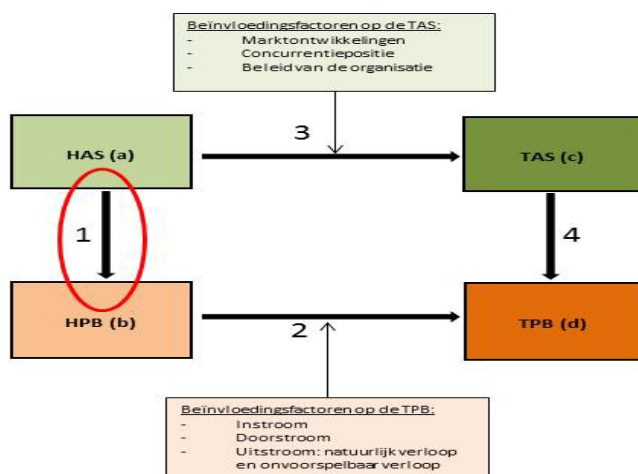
Beïnvloedingsfactoren op de TAS:
- Marktontwikkelingen
- Concurrentiepositie
- Beleid van de organisatie

HAS (a)

3

TAS (c)

1

4

HPB (b)

2

TPB (d)

Beïnvloedingsfactoren op de TPB:
- Instroom
- Doorstroom
- Uitstroom: natuurlijk verloop en onvoorspelbaar verloop